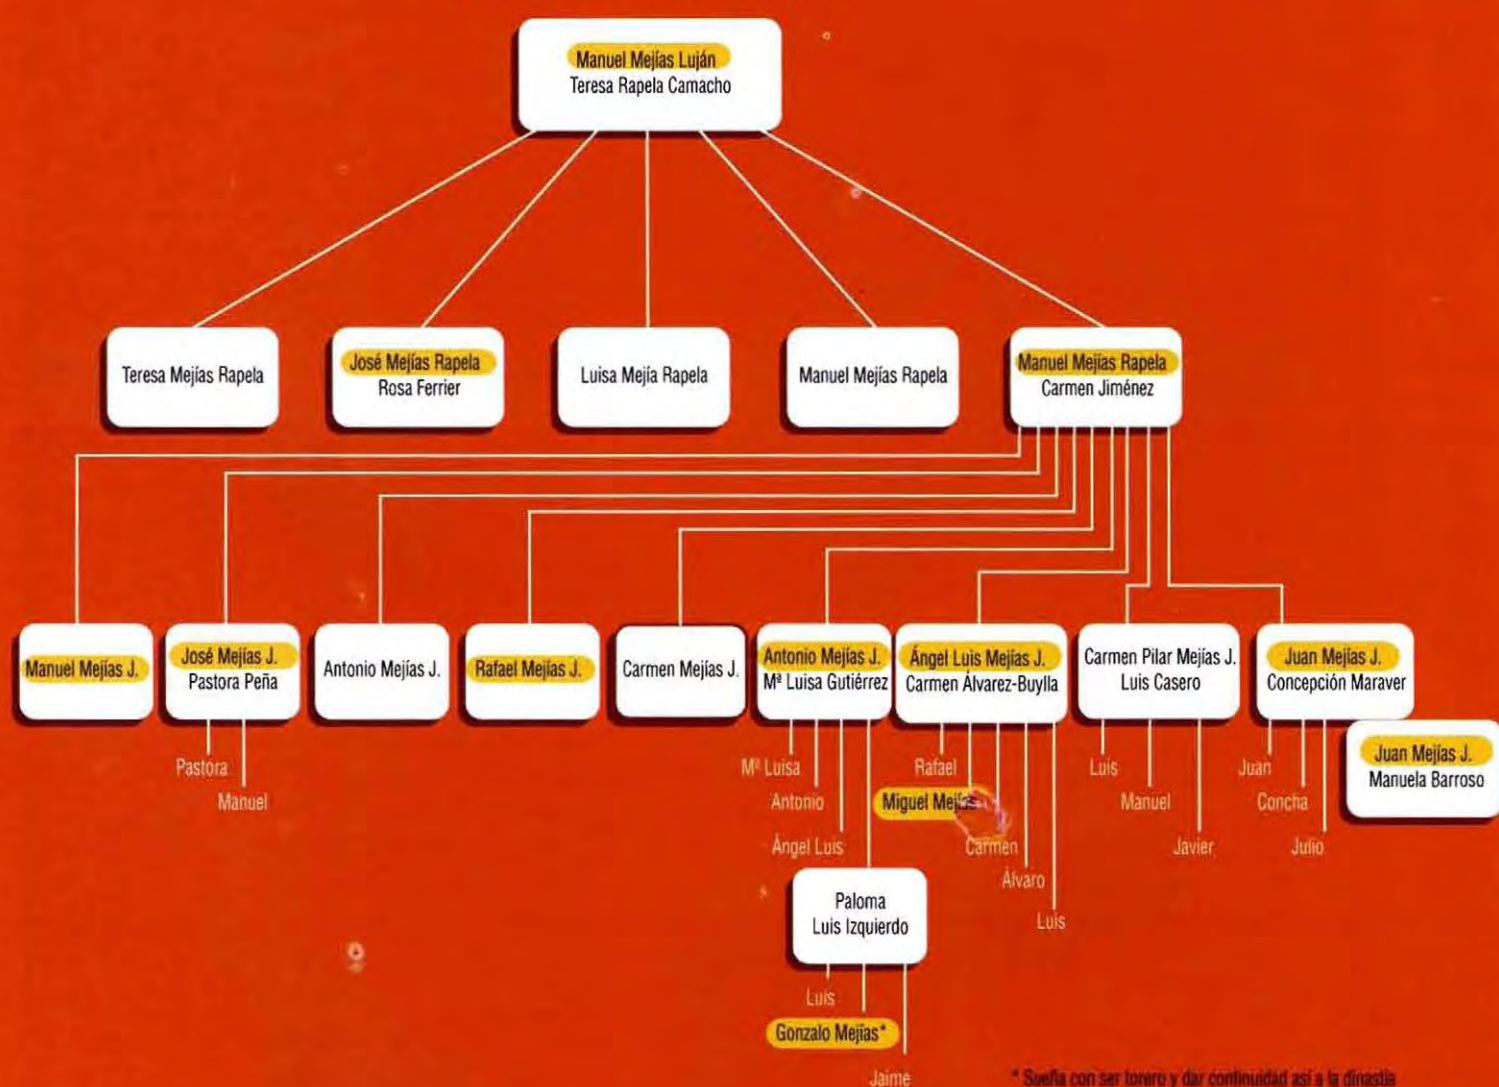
Manuel Mejías Luján
Teresa Rapela Camacho

Teresa Mejías Rapela

José Mejías Rapela
Rosa Ferrier

Luisa Mejía Rapela

Manuel Mejías Rapela

Manuel Mejías Rapela
Carmen Jiménez

Manuel Mejías J.

José Mejías J.
Pastora Peña

Pastora
Manuel

Antonio Mejías J.

Rafael Mejías J.

Carmen Mejías J.

Antonio Mejías J.
Mª Luisa Gutiérrez

Mª Luisa
Antonio
Ángel Luis

Paloma
Luis Izquierdo

Luis
Gonzalo Mejías*
Jaime

Ángel Luis Mejías J.
Carmen Álvarez-Buylla

Rafael
Miguel Mejías
Carmen
Álvaro
Luis

Carmen Pilar Mejías J.
Luis Casero

Luis
Manuel
Javier

Juan Mejías J.
Concepción Maraver

Juan
Concha
Julio

Juan Mejías J.
Manuela Barroso

* Sueña con ser torero y dar continuidad así a la dinastía